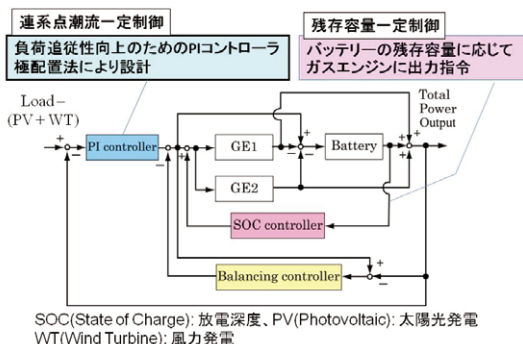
連系点潮流一定制御

負荷追従性向上のためのPIコントローラ極配置法により設計

残存容量一定制御

バッテリーの残存容量に応じてガスエンジンに出力指令

Load −
(PV + WT)

+
−

PI controller

+
−
−

GE1

GE2

+
+
−

Battery

+
+
+

Total Power Output

SOC controller

Balancing controller

+
−

SOC(State of Charge): 放電深度、PV(Photovoltaic): 太陽光発電
WT(Wind Turbine): 風力発電